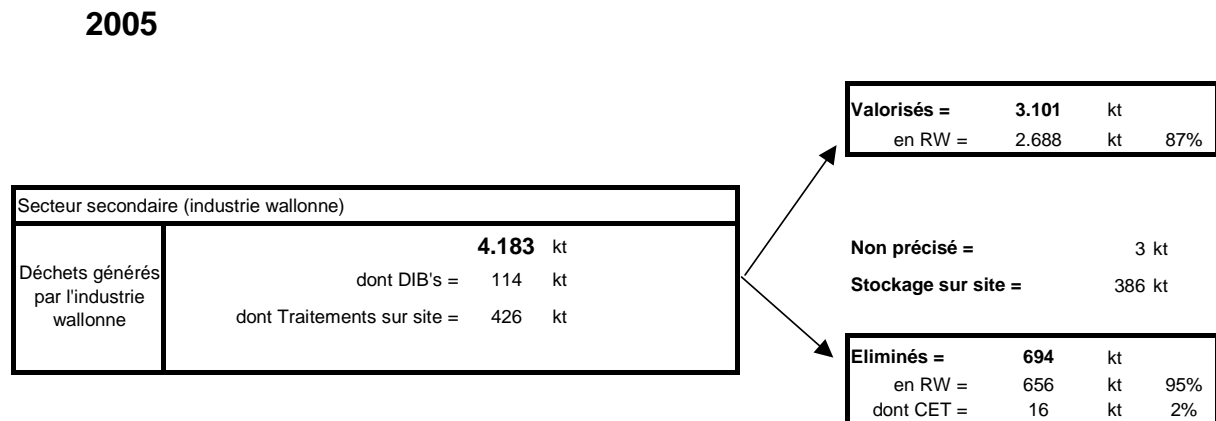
2005

Valorisés = 3.101 kt
en RW = 2.688 kt 87%

Secteur secondaire (industrie wallonne)

| Déchets générés par l'industrie wallonne | 4.183 kt<br>dont DIB's = 114 kt<br>dont Traitements sur site = 426 kt |
|---|---|

Non précisé = 3 kt

Stockage sur site = 386 kt

Eliminés = 694 kt
en RW = 656 kt 95%
dont CET = 16 kt 2%